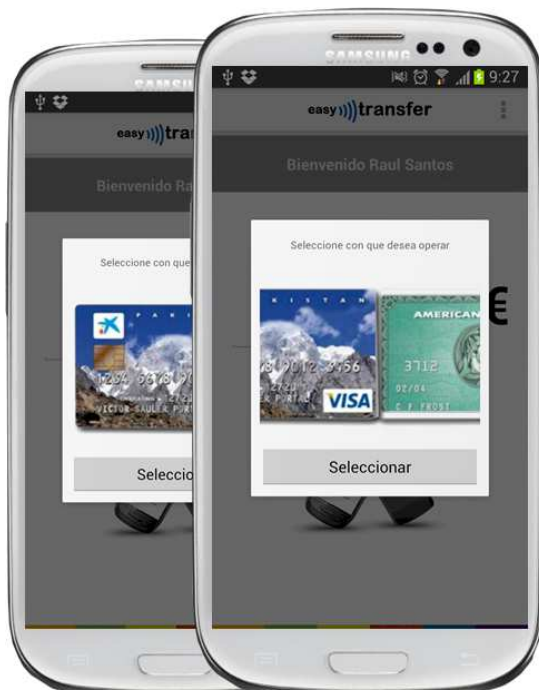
SAMSUNG

easy transfer

Bienvenido Ra

Seleccione con que

1234 5678 9

VICTOR SAULER PUR

Seleccio

SAMSUNG

9:27

easy transfer

Bienvenido Raul Santos

Seleccione con que desea operar

KISTAN

3 9012 3456

VISA

AMERICAN

3712

02/04

C F FROST

€

Seleccionar